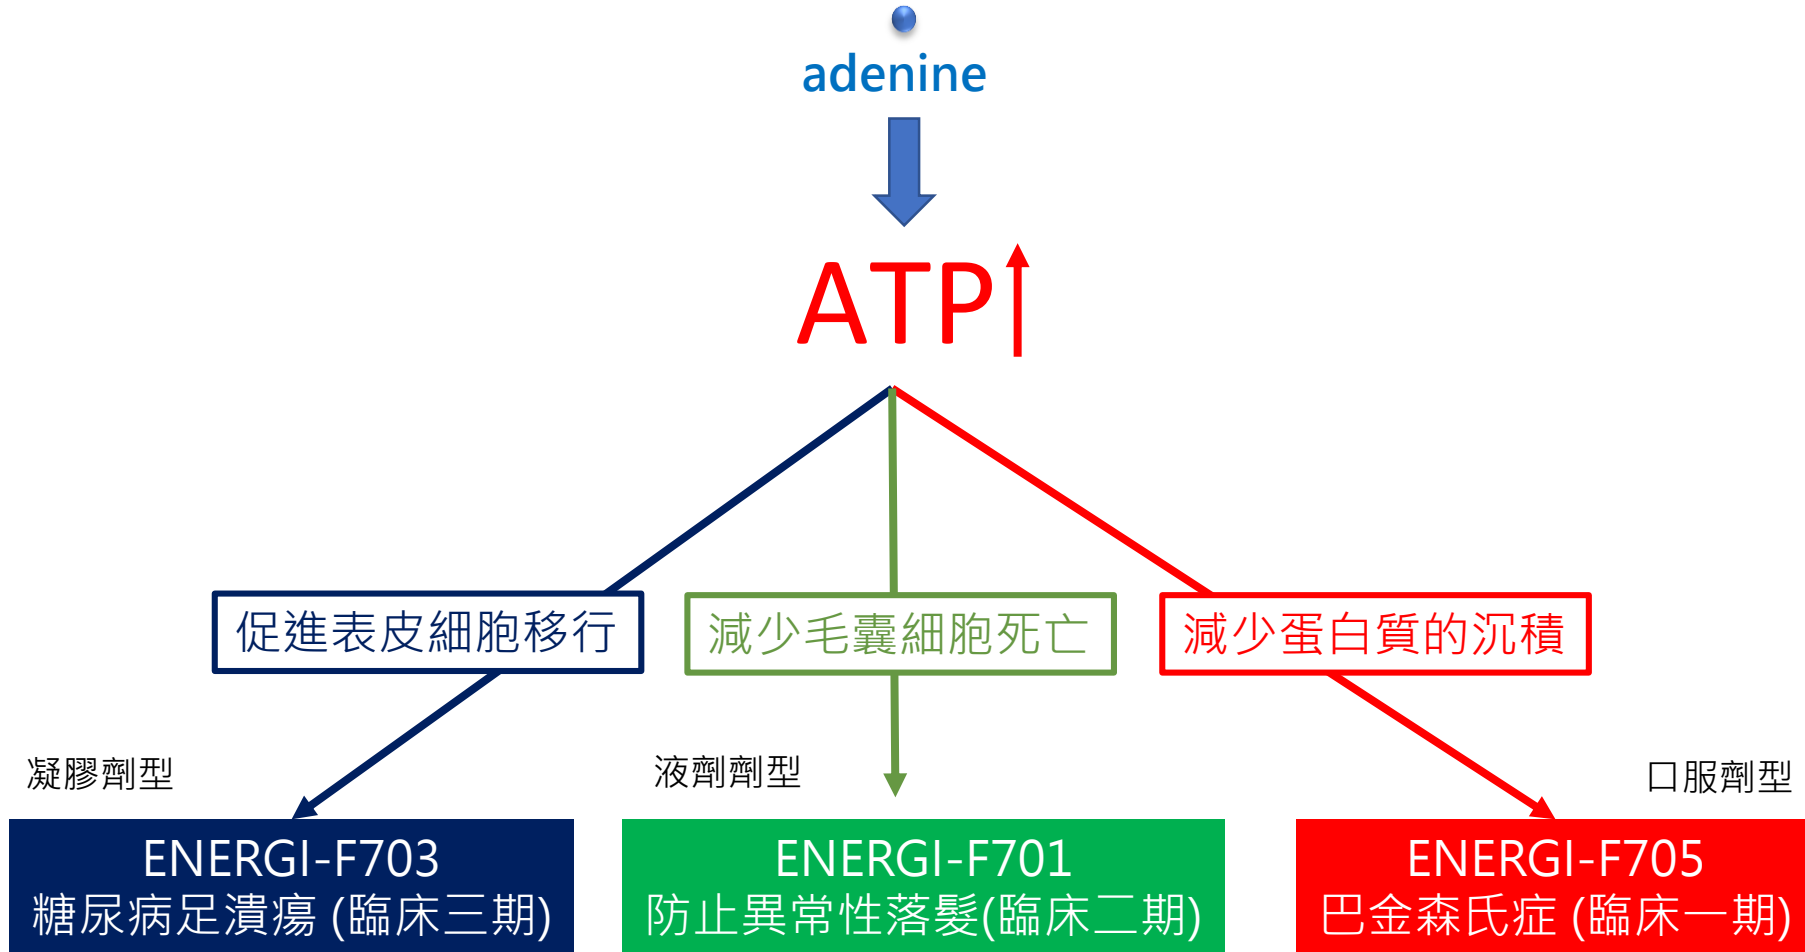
adenine

ATP

促進表皮細胞移行

減少毛囊細胞死亡

減少蛋白質的沉積

凝膠劑型

液劑劑型

口服劑型

ENERGI-F703
糖尿病足潰瘍 (臨床三期)

ENERGI-F701
防止異常性落髮(臨床二期)

ENERGI-F705
巴金森氏症 (臨床一期)